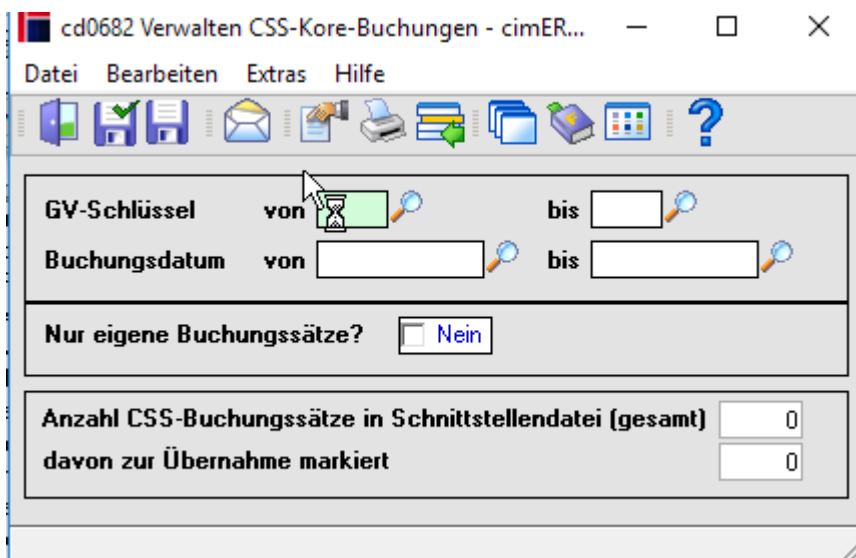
cd0682 Verwalten CSS-Kore-Buchungen - cimER...

Datei Bearbeiten Extras Hilfe

GV-Schlüssel von bis
Buchungsdatum von bis

Nur eigene Buchungssätze? Nein

Anzahl CSS-Buchungssätze in Schnittstellendatei (gesamt) 0
davon zur Übernahme markiert 0